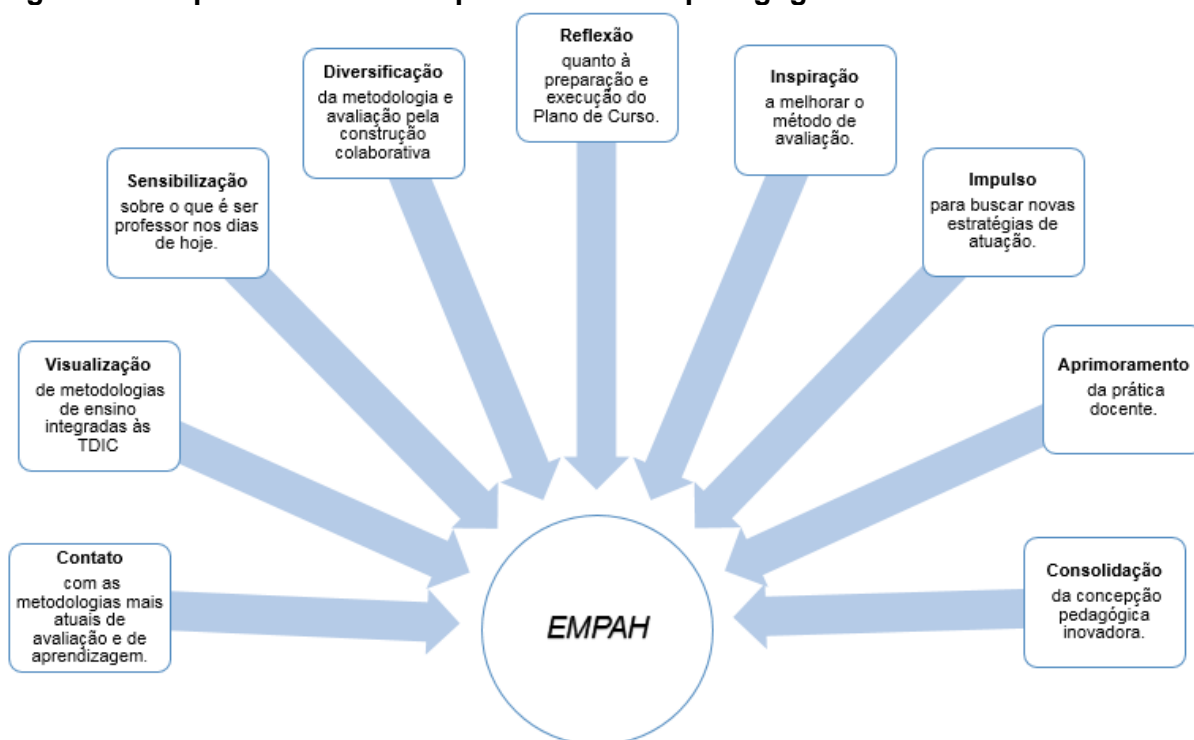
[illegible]

Diversificação
da metodologia e avaliação pela construção colaborativa

Reflexão
quanto à preparação e execução do Plano de Curso.

Inspiração
a melhorar o método de avaliação.

Sensibilização
sobre o que é ser professor nos dias de hoje.

Impulso
para buscar novas estratégias de atuação.

Visualização
de metodologias de ensino integradas às TDIC

Aprimoramento
da prática docente.

Contato
com as metodologias mais atuais de avaliação e de aprendizagem.

EMPAH

Consolidação
da concepção pedagógica inovadora.